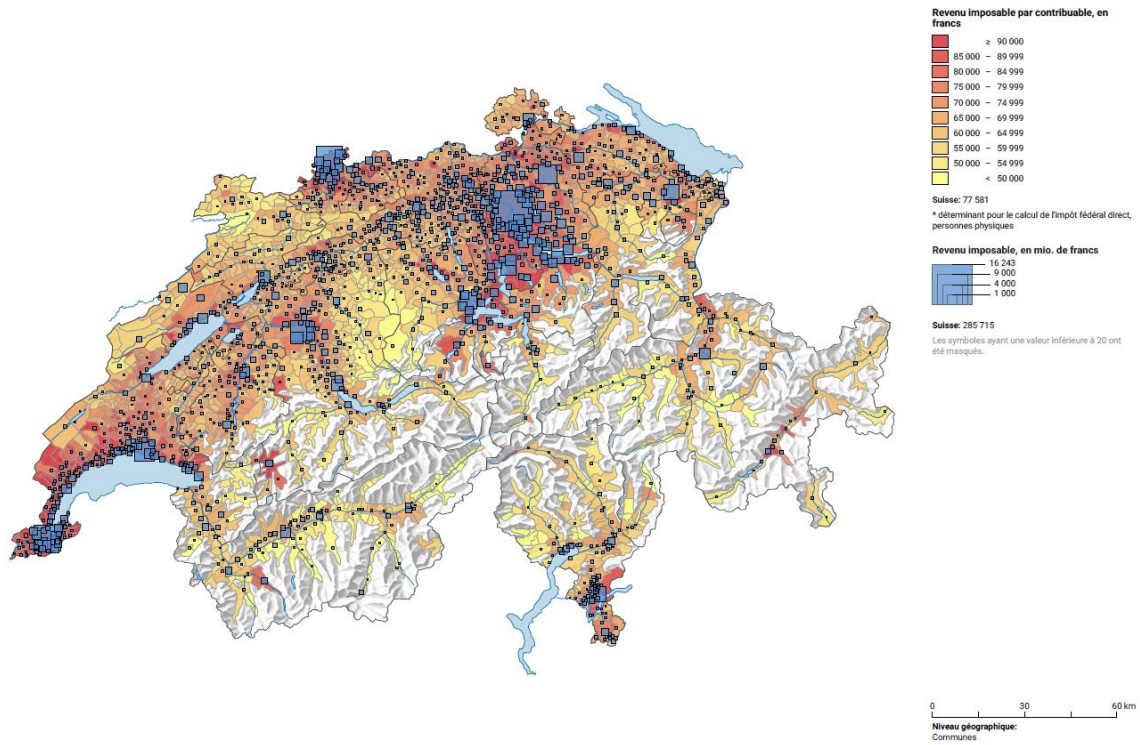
Revenu imposable par contribuable, en francs

≥ 90 000
85 000 – 89 999
80 000 – 84 999
75 000 – 79 999
70 000 – 74 999
65 000 – 69 999
60 000 – 64 999
55 000 – 59 999
50 000 – 54 999
< 50 000

Suisse: 77 581

* déterminant pour le calcul de l'impôt fédéral direct, personnes physiques

Revenu imposable, en mio. de francs

16 243
9 000
4 000
1 000

Suisse: 285 715

Les symboles ayant une valeur inférieure à 20 ont été masqués.

0 30 60 km

Niveau géographique:
Communes